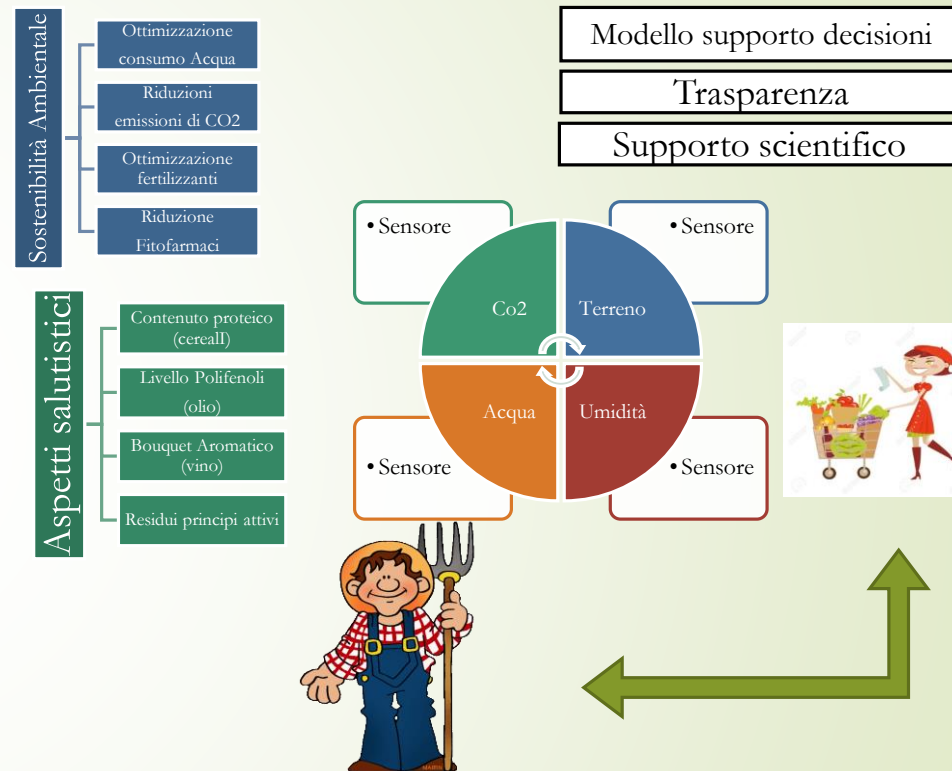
Sostenibilità Ambientale

Ottimizzazione consumo Acqua

Riduzioni emissioni di CO2

Ottimizzazione fertilizzanti

Riduzione Fitofarmaci

Aspetti salutistici

Contenuto proteico (cereali)

Livello Polifenoli (olio)

Bouquet Aromatico (vino)

Residui principi attivi

Modello supporto decisioni

Trasparenza

Supporto scientifico

• Sensore

• Sensore

Co2

Terreno

Acqua

Umidità

• Sensore

• Sensore